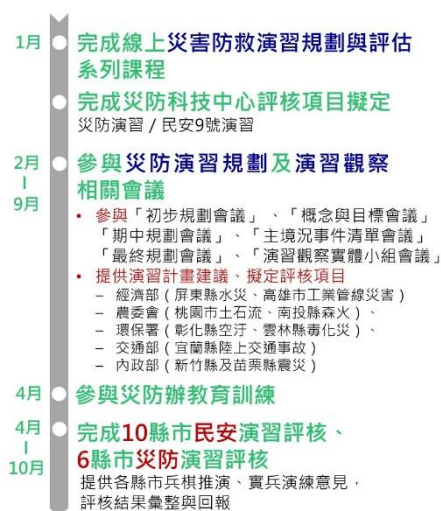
1月 完成線上災害防救演習規劃與評估系列課程

完成災防科技中心評核項目擬定
災防演習 / 民安9號演習

2月
|
9月 參與災防演習規劃及演習觀察相關會議

• 參與「初步規劃會議」、「概念與目標會議」「期中規劃會議」、「主境況事件清單會議」「最終規劃會議」、「演習觀察實體小組會議」
• 提供演習計畫建議、擬定評核項目
– 經濟部（屏東縣水災、高雄市工業管線災害）
– 農委會（桃園市土石流、南投縣森火）、
– 環保署（彰化縣空汙、雲林縣毒化災）、
– 交通部（宜蘭縣陸上交通事故）
– 內政部（新竹縣及苗栗縣震災）

4月 參與災防辦教育訓練

4月
|
10月 完成10縣市民安演習評核、6縣市災防演習評核
提供各縣市兵棋推演、實兵演練意見，評核結果彙整與回報